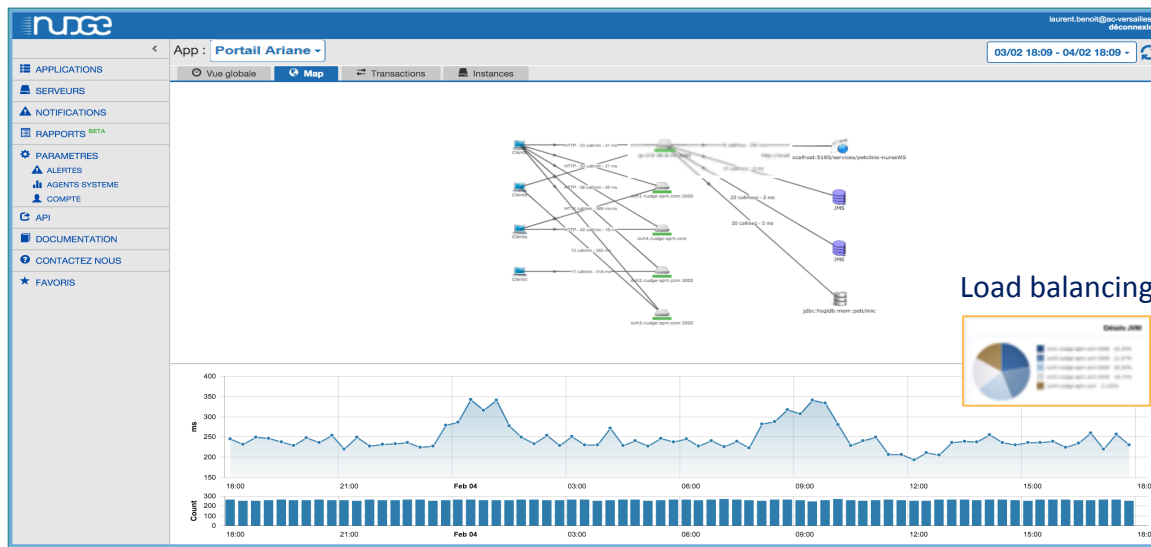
nudge

laurent.benoit@ac-versailles
déconnexio

App : Portail Ariane

03/02 18:09 - 04/02 18:09

Vue globale
Map
Transactions
Instances

APPLICATIONS
SERVEURS
NOTIFICATIONS
RAPPORTS BETA
PARAMETRES
ALERTES
AGENTS SYSTEME
COMPTE
API
DOCUMENTATION
CONTACTEZ NOUS
FAVORIS

Clients
Clients
Clients
Clients
HTTP - 33 call/min - 21 ms
HTTP - 33 call/min - 21 ms
HTTP - 86 call/min - 20 ms
HTTP - 42 call/min - 18 ms
svh1.nudge-apm.com:3000
svh4.nudge-apm.com
svh2.nudge-apm.com:3000
svh3.nudge-apm.com:3000
ocalhost:5180/services/petclinic-nurseWS
22 call/hour - 2 ms
30 call/sec - 0 ms
JMS
JMS
jdbc:hsqldb:mem:petclinic

Load balancing

Détails JVM

400
350
300
250
200
150
ms
18:00
21:00
Feb 04
03:00
06:00
09:00
12:00
15:00
18:0

300
200
100
0
Count
18:00
21:00
Feb 04
03:00
06:00
09:00
12:00
15:00
18:0